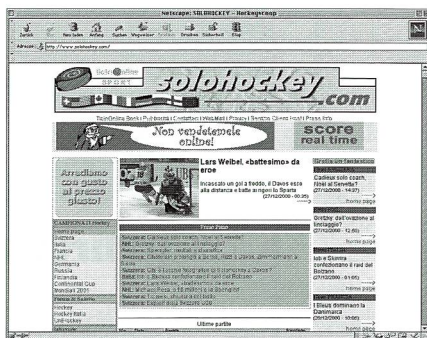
Netscape: SOLOHOCKEY – Hockeygroup

Zurück Neu laden Anfang Suchen Wegweiser Drucken Sicherheit Stop

Adresse: http://www.solohockey.com/

ticinonline SPORT

solohockey.com

TicinOnline | Bonus | Pubblicità | Contattaci | WebMail | Privacy | Servizio Clienti | Staff | Press Info

Non vendetemele online!

score real time

Arrediamo con gusto al giusto gusto!

Lars Weibel, «battesimo» da eroe

Incassato un gol a freddo, il Davos sale alla distanza e batte ai rigori lo Sparta
(27/12/2000 - 00:25)

Grotta con Sottoinchiesta

Cadieux solo coach, Nikel al Servette?
(27/12/2000 - 14:07)
home page

Gretzky dall'evasione al Santaggio?
(27/12/2000 - 19:07)
home page

Ivo e Giorno contribuiscono il rad del Bolzano
(27/12/2000 - 01:05)
home page

I Blues dominano la Danimarca
(27/12/2000 - 10:08)
home page

CAMPIONATI Hockey
Home page
Svizzera
Italia
Francia
NHL
Germania
Russia
Finlandia
Continental Cup
Mondiali 2001

Ultime partite